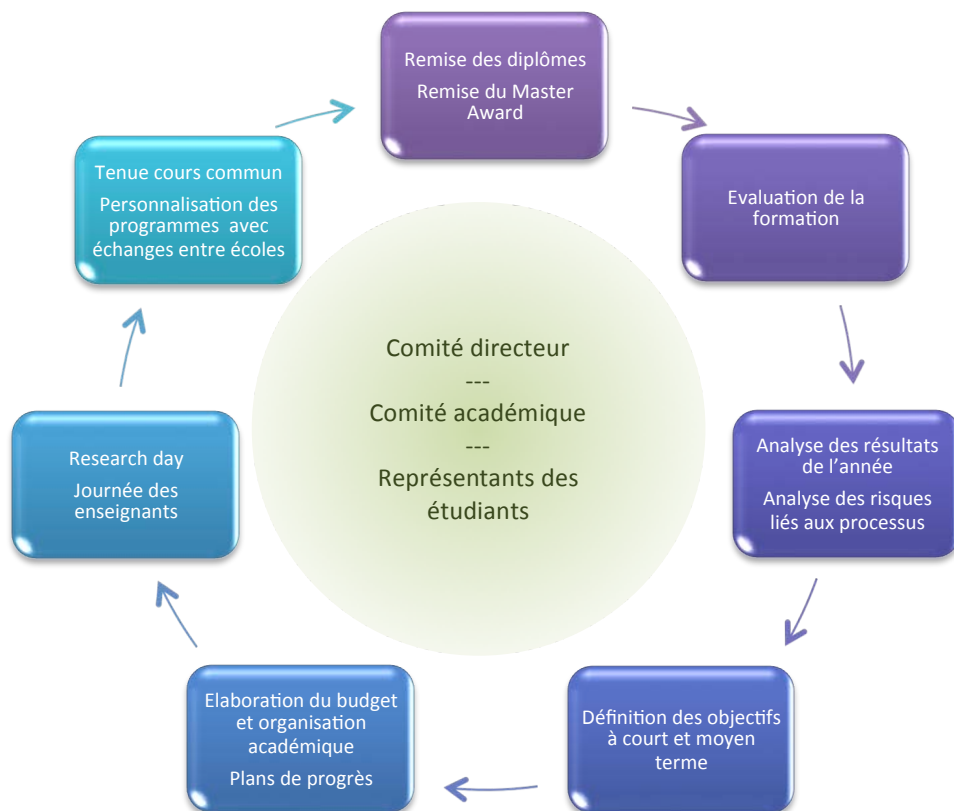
Remise des diplômes

Remise du Master Award

Evaluation de la formation

Analyse des résultats de l'année

Analyse des risques liés aux processus

Définition des objectifs à court et moyen terme

Elaboration du budget et organisation académique

Plans de progrès

Research day

Journée des enseignants

Tenue cours commun

Personnalisation des programmes avec échanges entre écoles

Comité directeur
---
Comité académique
---
Représentants des étudiants